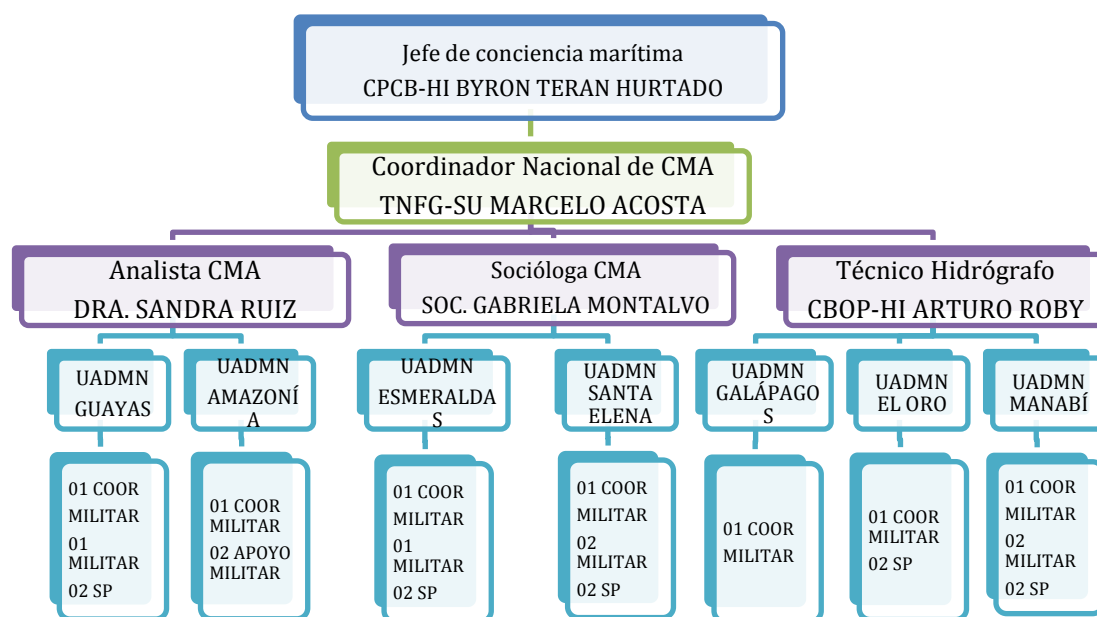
Jefe de conciencia marítima
CPCB-HI BYRON TERAN HURTADO

Coordinador Nacional de CMA
TNFG-SU MARCELO ACOSTA

Analista CMA
DRA. SANDRA RUIZ

Socióloga CMA
SOC. GABRIELA MONTALVO

Técnico Hidrógrafo
CBOP-HI ARTURO ROBY

UADMN GUAYAS

01 COOR MILITAR
01 MILITAR
02 SP

UADMN AMAZONÍ A

01 COOR MILITAR
02 APOYO MILITAR

UADMN ESMERALDA S

01 COOR MILITAR
01 MILITAR
02 SP

UADMN SANTA ELENA

01 COOR MILITAR
02 MILITAR
02 SP

UADMN GALÁPAGO S

01 COOR MILITAR

UADMN EL ORO

01 COOR MILITAR
02 SP

UADMN MANABÍ

01 COOR MILITAR
02 MILITAR
02 SP